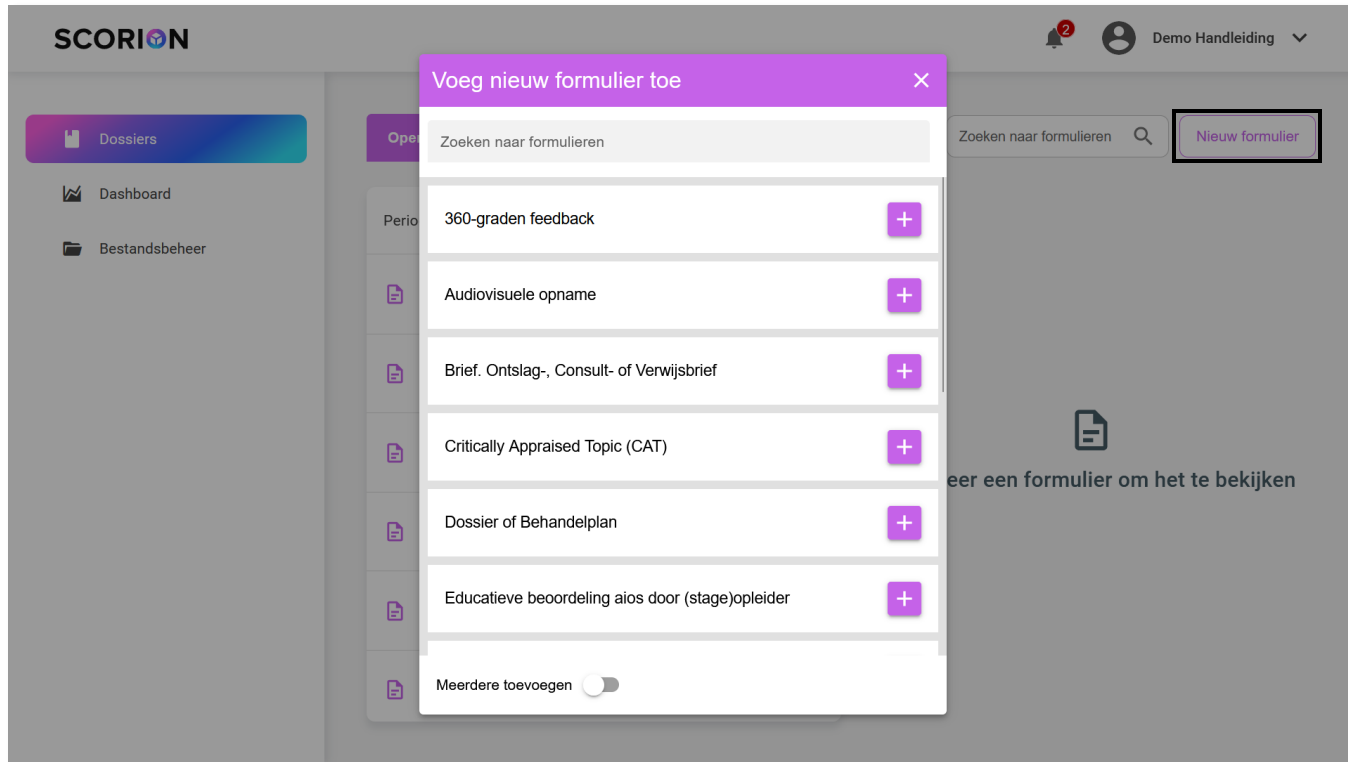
SCORION

2

Demo Handleiding

Dossiers

Dashboard

Bestandsbeheer

Ope

Perio

Zoeken naar formulieren

Nieuw formulier

eer een formulier om het te bekijken

Voeg nieuw formulier toe

Zoeken naar formulieren

360-graden feedback

Audiovisuele opname

Brief. Ontslag-, Consult- of Verwijsbrief

Critically Appraised Topic (CAT)

Dossier of Behandelplan

Educatieve beoordeling aios door (stage)opleider

Meerdere toevoegen